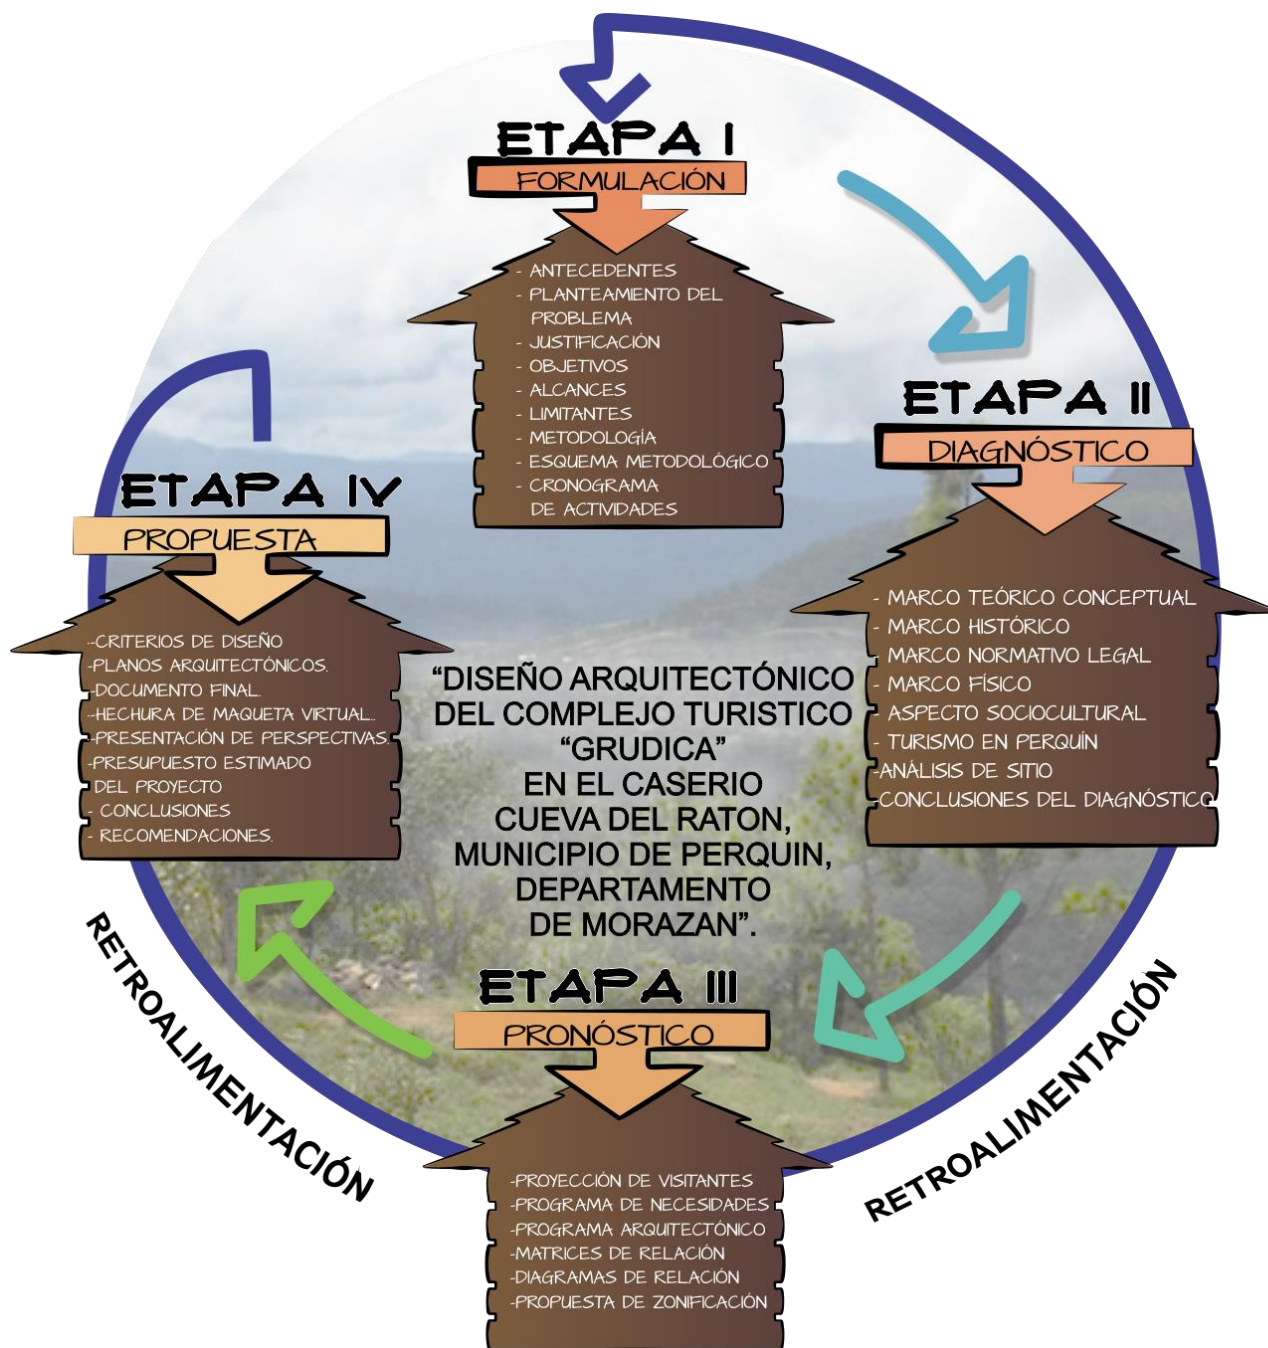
ETAPA I

FORMULACIÓN

- ANTECEDENTES
- PLANTEAMIENTO DEL PROBLEMA
- JUSTIFICACIÓN
- OBJETIVOS
- ALCANCES
- LIMITANTES
- METODOLOGÍA
- ESQUEMA METODOLÓGICO
- CRONOGRAMA DE ACTIVIDADES

ETAPA II

DIAGNÓSTICO

- MARCO TEÓRICO CONCEPTUAL
- MARCO HISTÓRICO
- MARCO NORMATIVO LEGAL
- MARCO FÍSICO
- ASPECTO SOCIOCULTURAL
- TURISMO EN PERQUÍN
-ANÁLISIS DE SITIO
-CONCLUSIONES DEL DIAGNÓSTICO

ETAPA IV

PROPUESTA

-CRITERIOS DE DISEÑO
-PLANOS ARQUITECTÓNICOS.
-DOCUMENTO FINAL.
-HECHURA DE MAQUETA VIRTUAL.
-PRESENTACIÓN DE PERSPECTIVAS.
-PRESUPUESTO ESTIMADO DEL PROYECTO
- CONCLUSIONES
- RECOMENDACIONES.

"DISEÑO ARQUITECTÓNICO DEL COMPLEJO TURISTICO "GRUDICA" EN EL CASERIO CUEVA DEL RATON, MUNICIPIO DE PERQUIN, DEPARTAMENTO DE MORAZAN".

ETAPA III

PRONÓSTICO

-PROYECCIÓN DE VISITANTES
-PROGRAMA DE NECESIDADES
-PROGRAMA ARQUITECTÓNICO
-MATRICES DE RELACIÓN
-DIAGRAMAS DE RELACIÓN
-PROPUESTA DE ZONIFICACIÓN

RETROALIMENTACIÓN

RETROALIMENTACIÓN